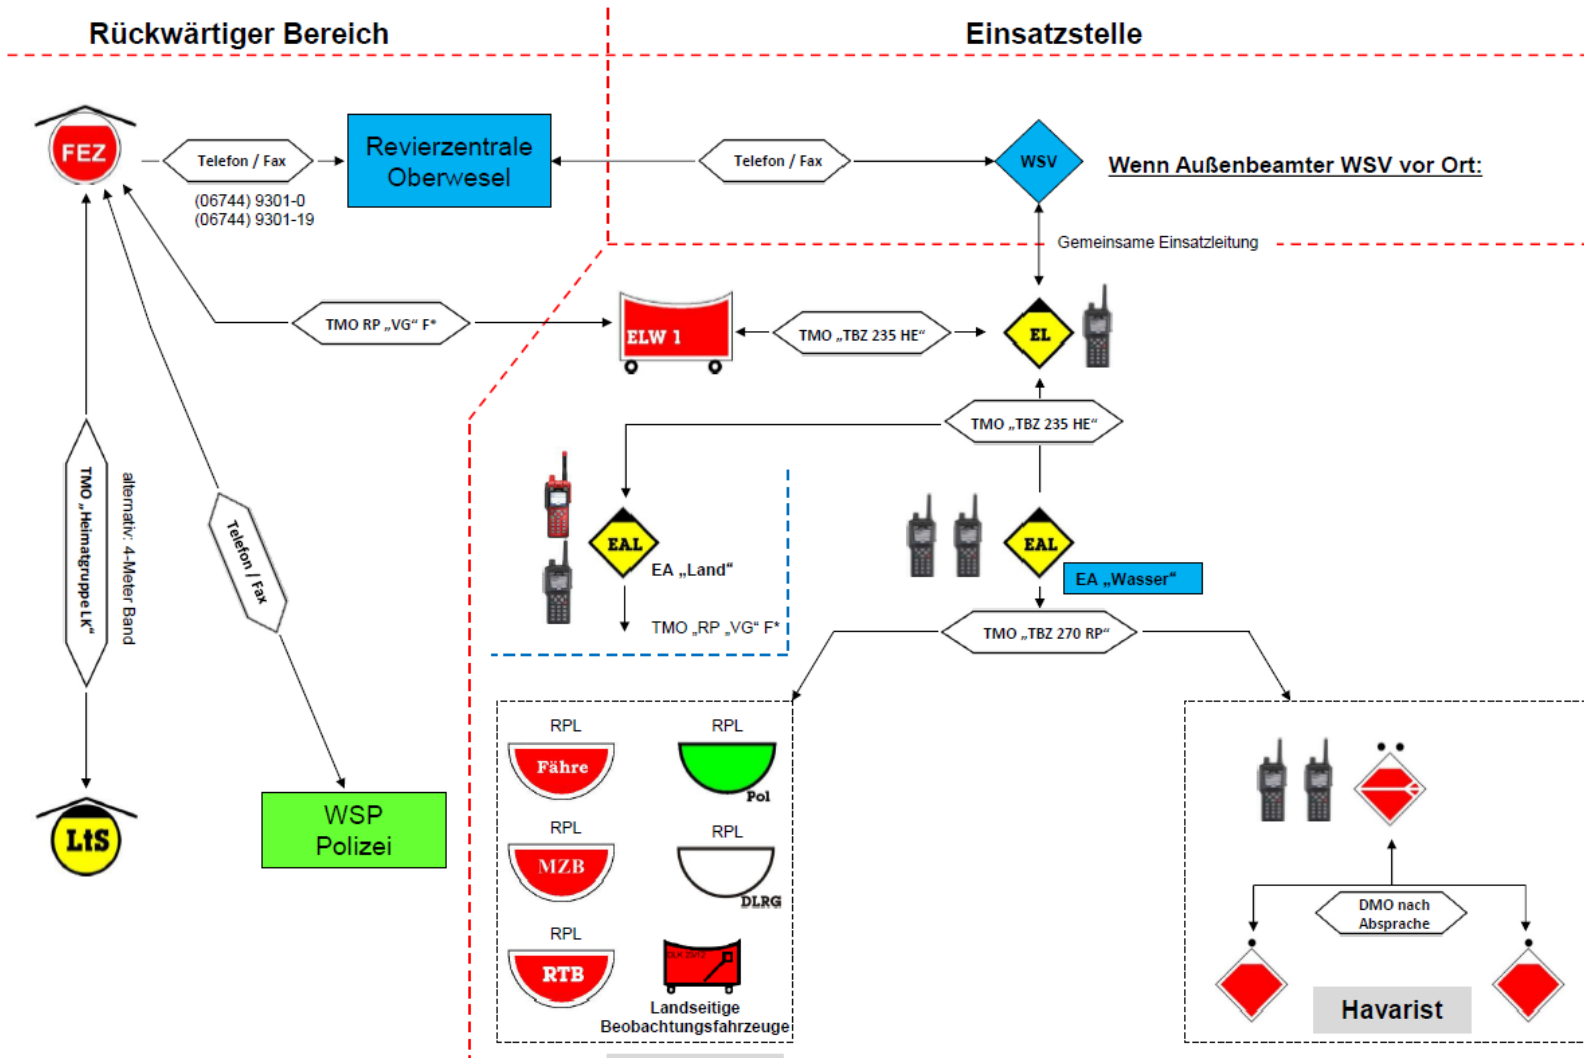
Rückwärtiger Bereich

Einsatzstelle

FEZ

Telefon / Fax

(06744) 9301-0
(06744) 9301-19

Revierzentrale Oberwesel

Telefon / Fax

WSV

Wenn Außenbeamter WSV vor Ort:

Gemeinsame Einsatzleitung

TMO RP „VG“ F*

ELW 1

TMO „TBZ 235 HE“

EL

TMO „TBZ 235 HE“

TMO „Heimatgruppe LK“

alternativ: 4-Meter Band

Telefon / Fax

EAL

EA „Land“

TMO „RP „VG“ F*

EAL

EA „Wasser“

TMO „TBZ 270 RP“

LtS

WSP
Polizei

RPL

Fähre

RPL

Pol

RPL

MZB

RPL

DLRG

RPL

RTB

Landseitige Beobachtungsfahrzeuge

DMO nach Absprache

Havarist